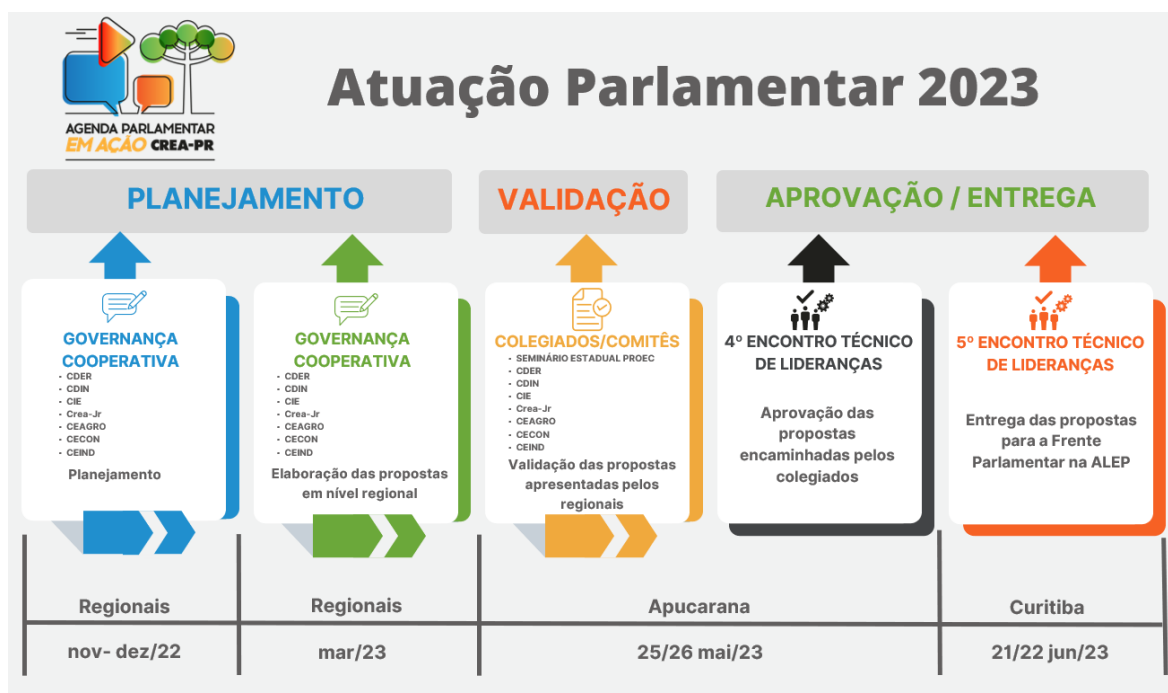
AGENDA PARLAMENTAR
EM AÇÃO CREA-PR

Atuação Parlamentar 2023

PLANEJAMENTO

VALIDAÇÃO

APROVAÇÃO / ENTREGA

GOVERNANÇA COOPERATIVA
- CDER
- CDIN
- CIE
- Crea-Jr
- CEAGRO
- CECON
- CEIND

Planejamento

GOVERNANÇA COOPERATIVA
- CDER
- CDIN
- CIE
- Crea-Jr
- CEAGRO
- CECON
- CEIND

Elaboração das propostas em nível regional

COLEGIADOS/COMITÊS
- SEMINÁRIO ESTADUAL PROEC
- CDER
- CDIN
- CIE
- Crea-Jr
- CEAGRO
- CECON
- CEIND

Validação das propostas apresentadas pelos regionais

4º ENCONTRO TÉCNICO DE LIDERANÇAS

Aprovação das propostas encaminhadas pelos colegiados

5º ENCONTRO TÉCNICO DE LIDERANÇAS

Entrega das propostas para a Frente Parlamentar na ALEP

| Regionais | Regionais | Apucarana | Curitiba |
|---|---|---|---|
| nov- dez/22 | mar/23 | 25/26 mai/23 | 21/22 jun/23 |